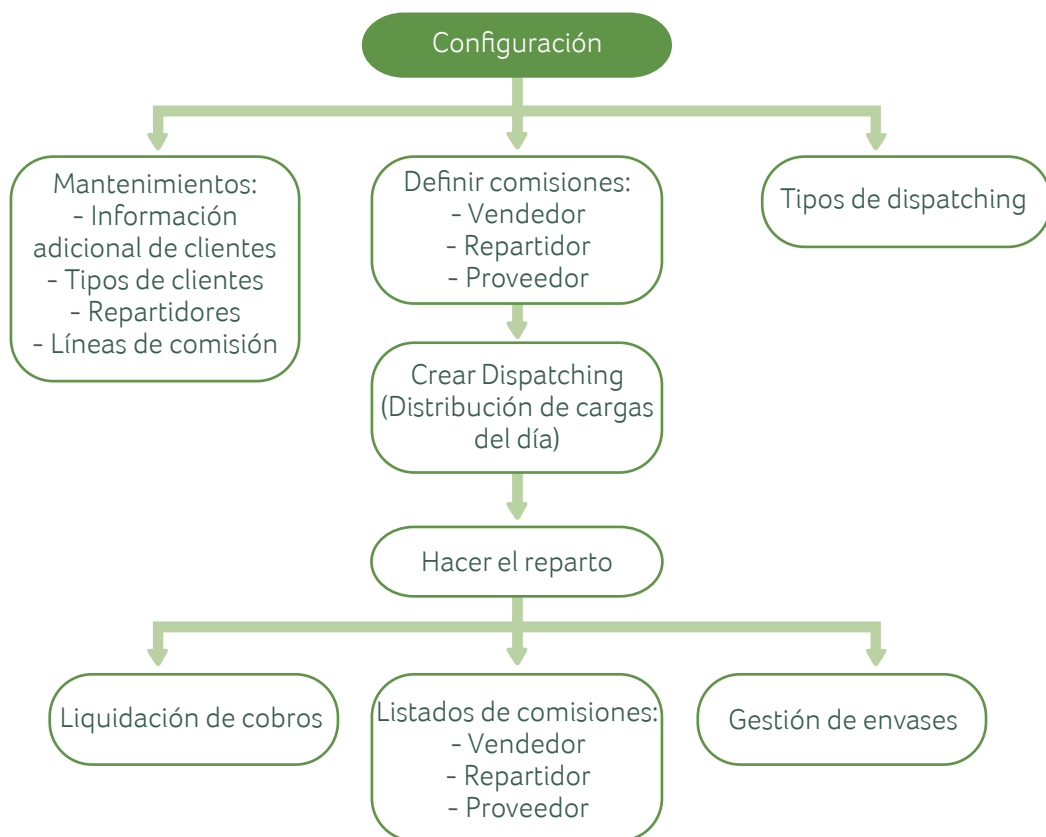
Configuración

Mantenimientos:
- Información adicional de clientes
- Tipos de clientes
- Repartidores
- Líneas de comisión

Definir comisiones:
- Vendedor
- Repartidor
- Proveedor

Tipos de dispatching

Crear Dispatching (Distribución de cargas del día)

Hacer el reparto

Liquidación de cobros

Listados de comisiones:
- Vendedor
- Repartidor
- Proveedor

Gestión de envases